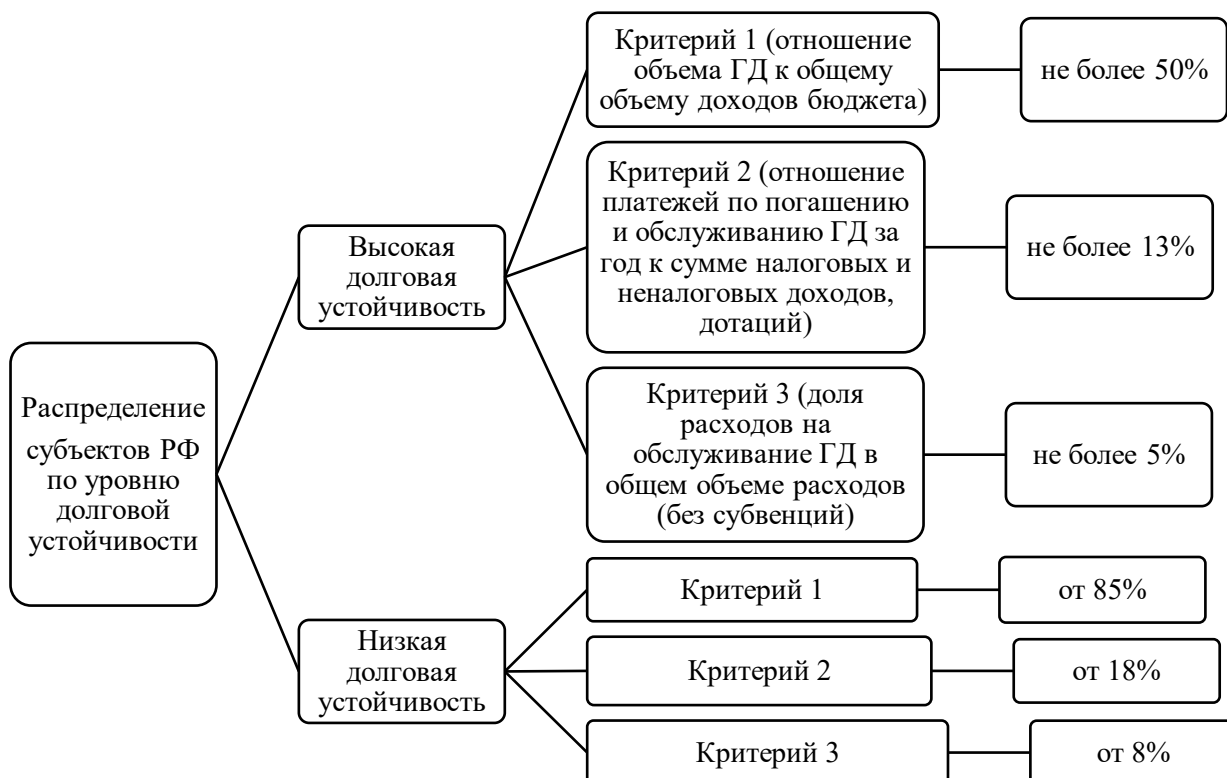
Распределение субъектов РФ по уровню долговой устойчивости

Высокая долговая устойчивость

Критерий 1 (отношение объема ГД к общему объему доходов бюджета)

не более 50%

Критерий 2 (отношение платежей по погашению и обслуживанию ГД за год к сумме налоговых и неналоговых доходов, дотаций)

не более 13%

Критерий 3 (доля расходов на обслуживание ГД в общем объеме расходов (без субвенций)

не более 5%

Низкая долговая устойчивость

Критерий 1

от 85%

Критерий 2

от 18%

Критерий 3

от 8%